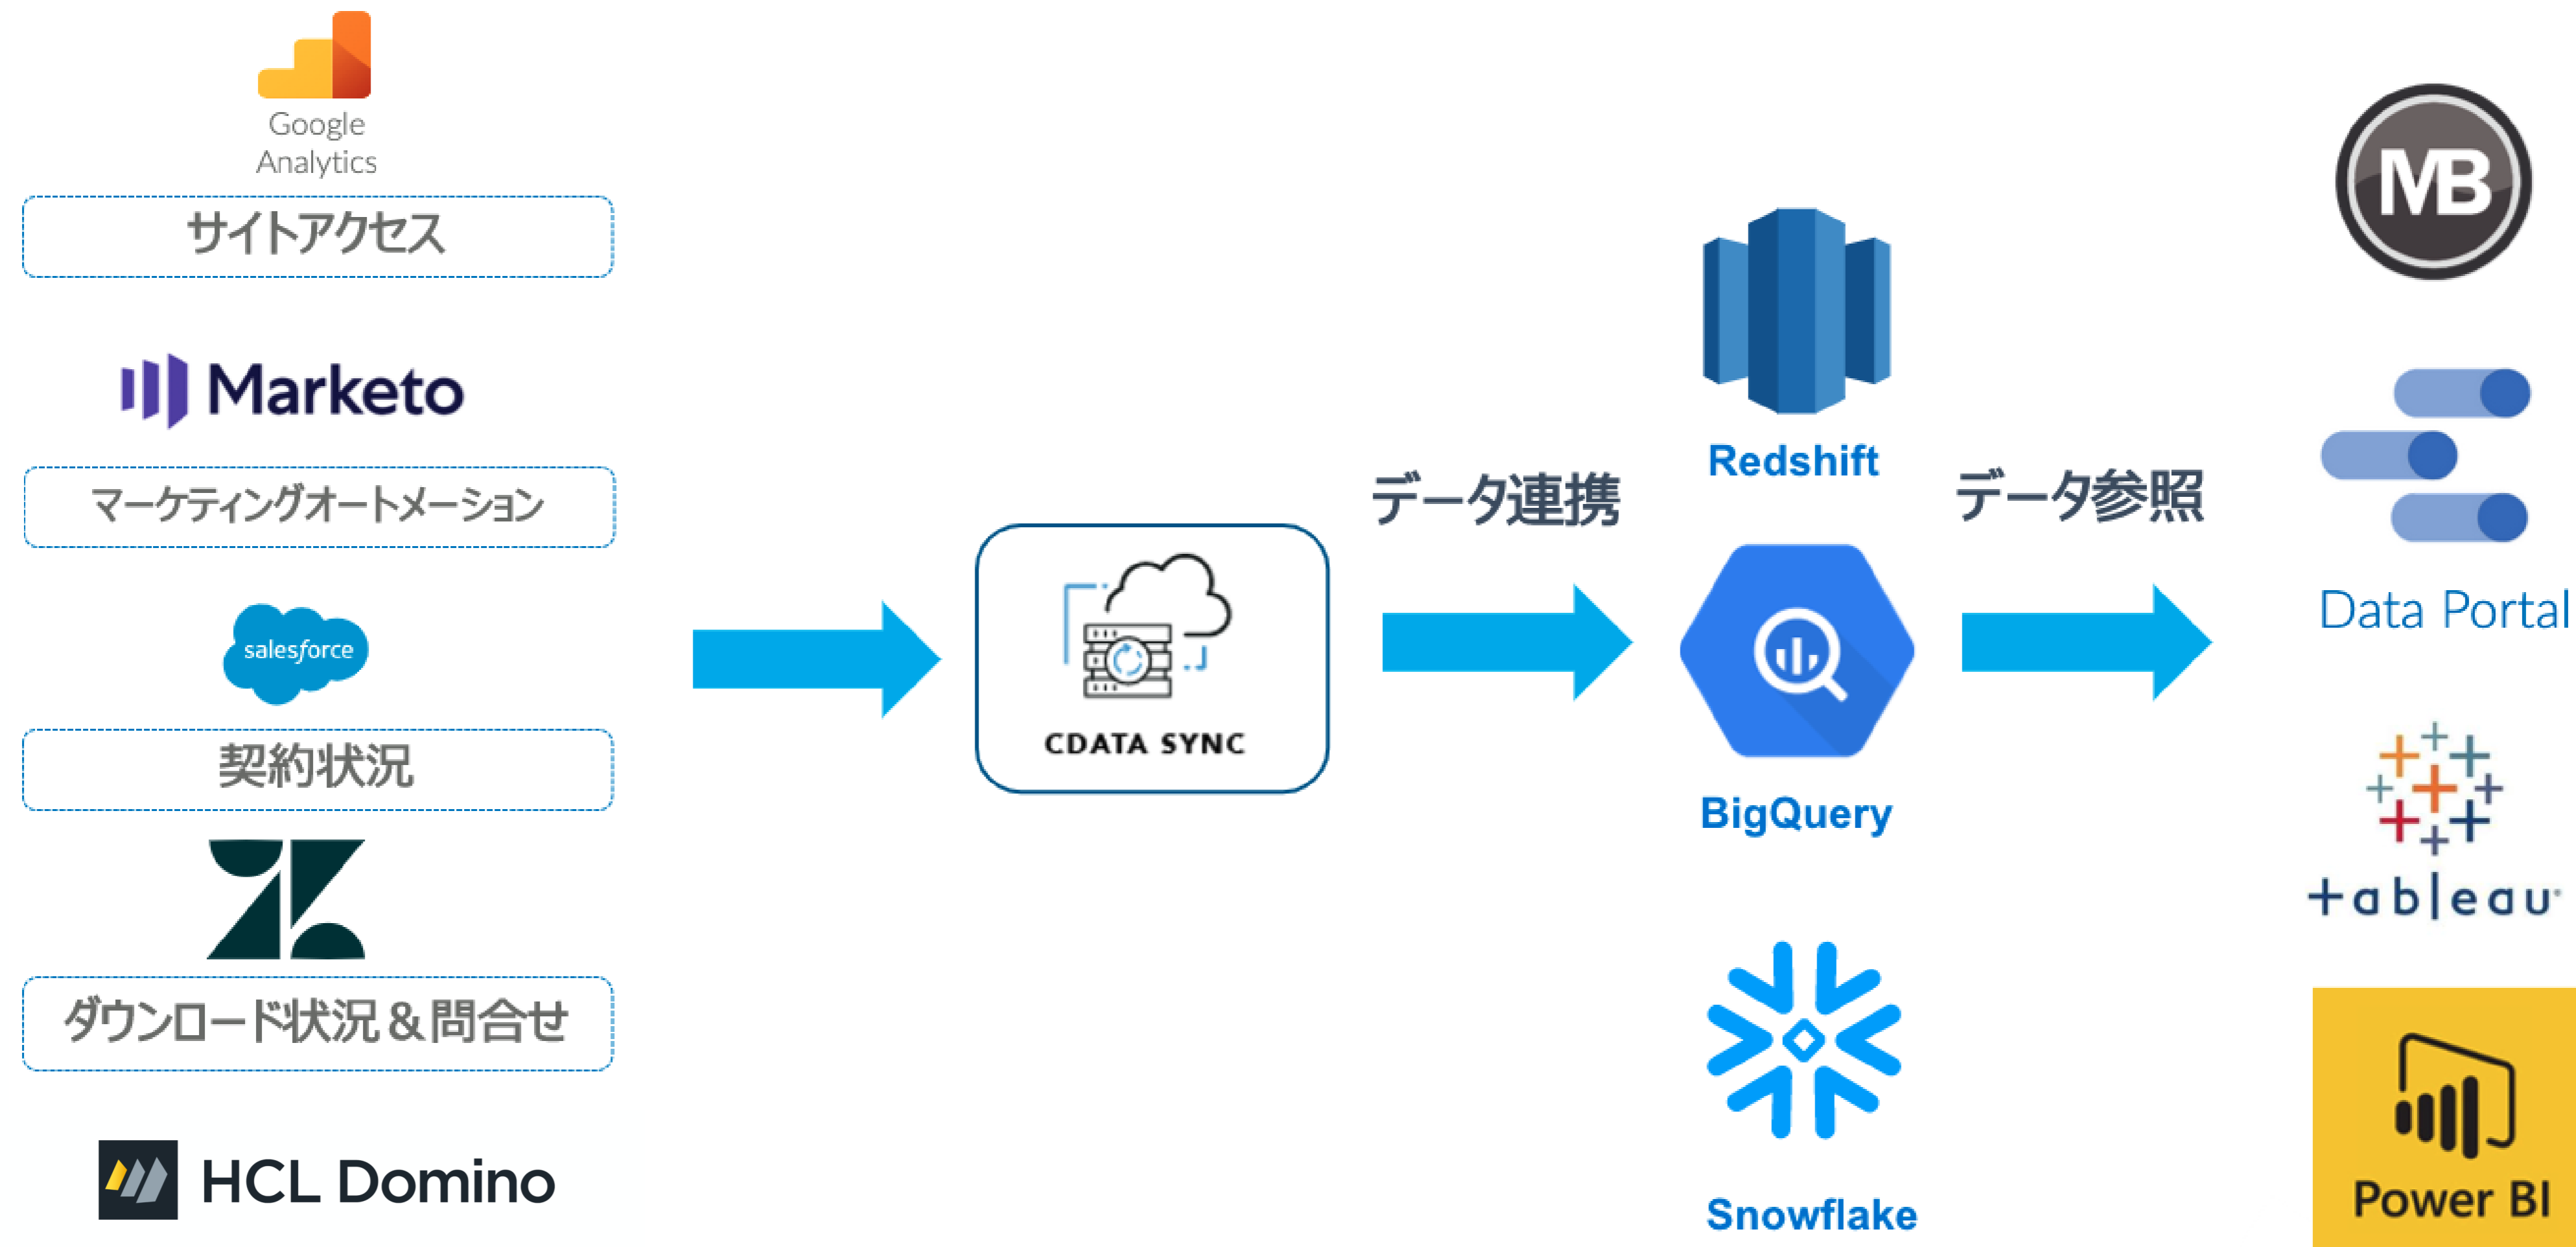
Google Analytics

サイトアクセス

Marketo

マーケティングオートメーション

salesforce

契約状況

ダウンロード状況＆問合せ

HCL Domino

CDATA SYNC

データ連携

Redshift

BigQuery

Snowflake

データ参照

MB

Data Portal

+ableau

Power BI